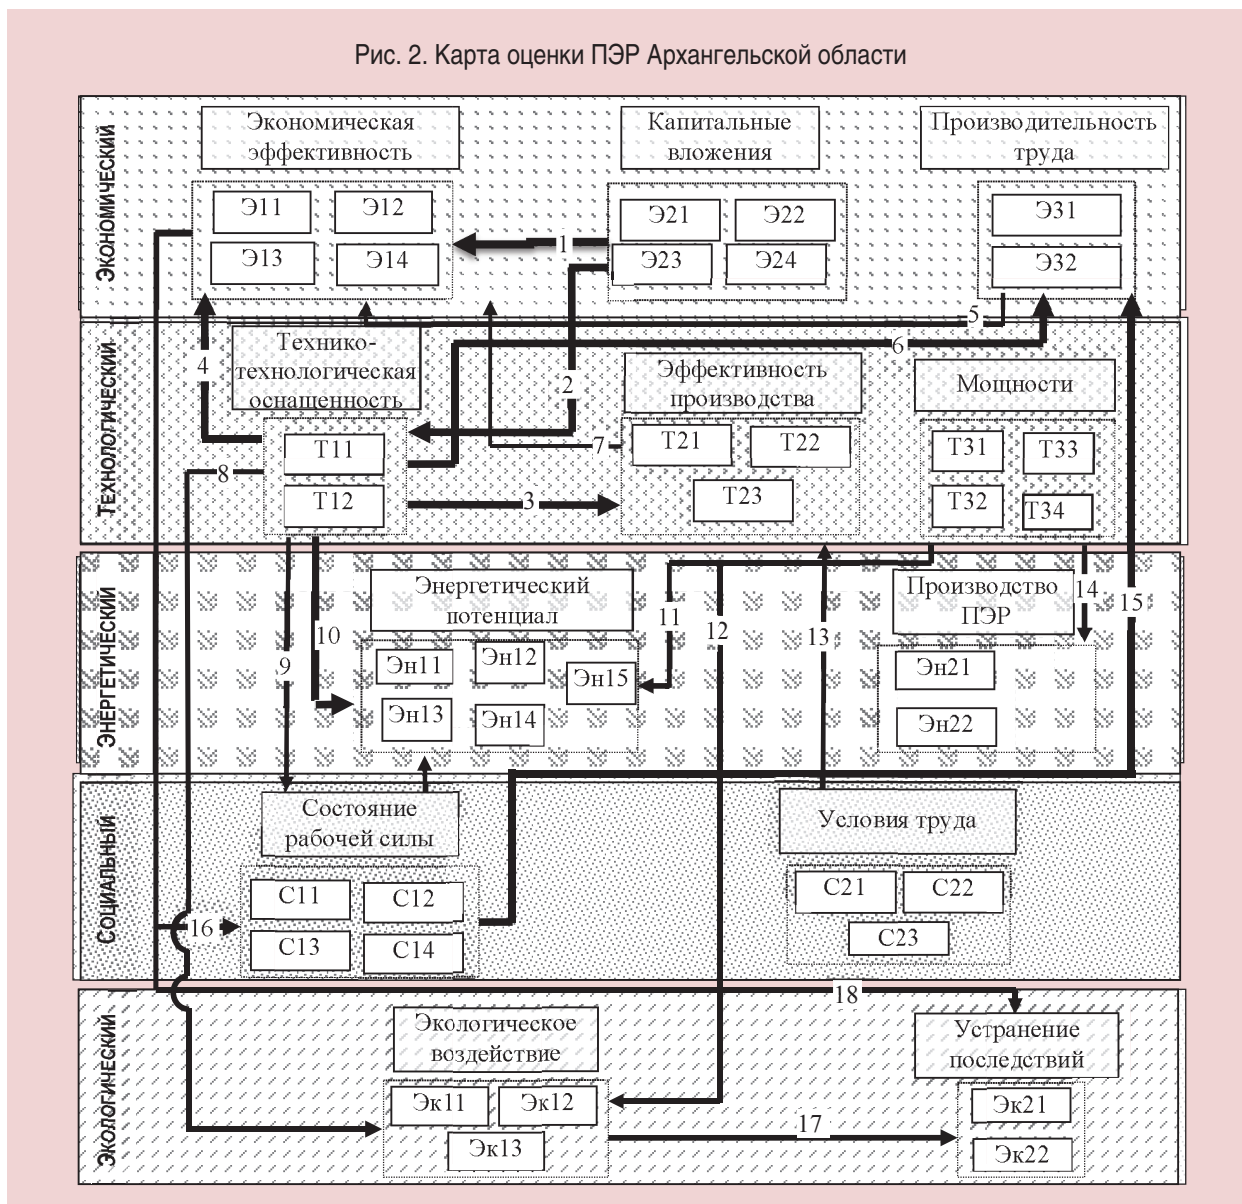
Рис. 2. Карта оценки ПЭР Архангельской области

ЭКОНОМИЧЕСКИЙ

Экономическая эффективность

Капитальные вложения

Производительность труда

Э11 Э12 Э13 Э14

Э21 Э22 Э23 Э24

Э31 Э32

1 2 3 4 5 6 7 8

ТЕХНОЛОГИЧЕСКИЙ

Технико-технологическая оснащенность

Эффективность производства

Мощности

Т11 Т12

Т21 Т22 Т23

Т31 Т33 Т32 Т34

ЭНЕРГЕТИЧЕСКИЙ

Энергетический потенциал

Производство ПЭР

9 10 11 12 13 14 15

Эн11 Эн12 Эн13 Эн14 Эн15

Эн21 Эн22

СОЦИАЛЬНЫЙ

Состояние рабочей силы

Условия труда

С11 С12 С13 С14

С21 С22 С23

16

18

ЭКОЛОГИЧЕСКИЙ

Экологическое воздействие

Устранение последствий

Эк11 Эк12 Эк13

17

Эк21 Эк22